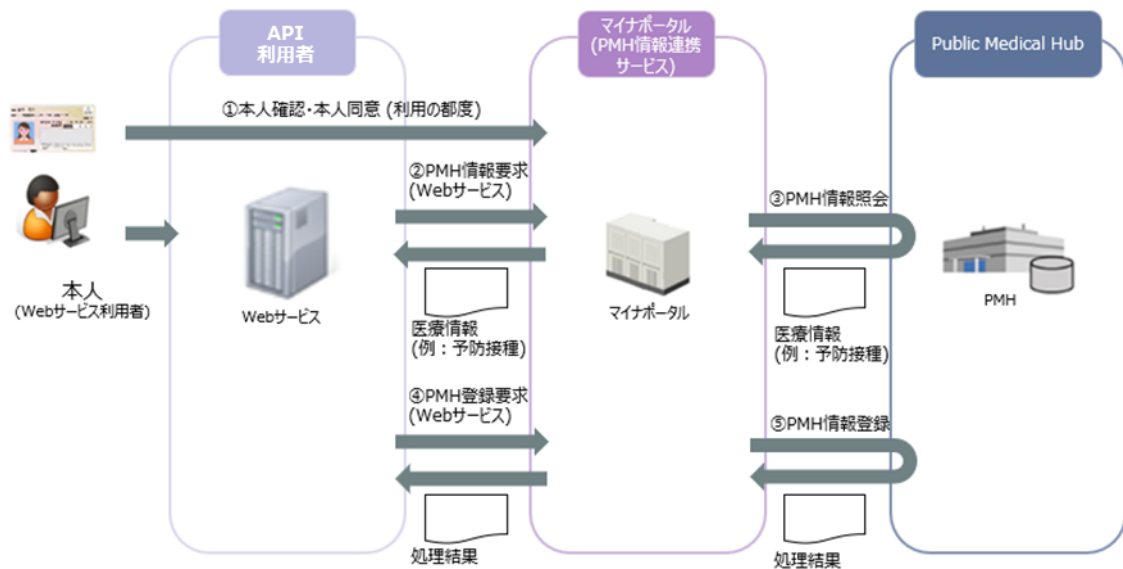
API
利用者

マイナポータル
(PMH情報連携サービス)

Public Medical Hub

①本人確認・本人同意 (利用の都度)

本人
(Webサービス利用者)

②PMH情報要求
(Webサービス)

Webサービス

医療情報
(例：予防接種)

マイナポータル

③PMH情報照会

医療情報
(例：予防接種)

PMH

④PMH登録要求
(Webサービス)

⑤PMH情報登録

処理結果

処理結果